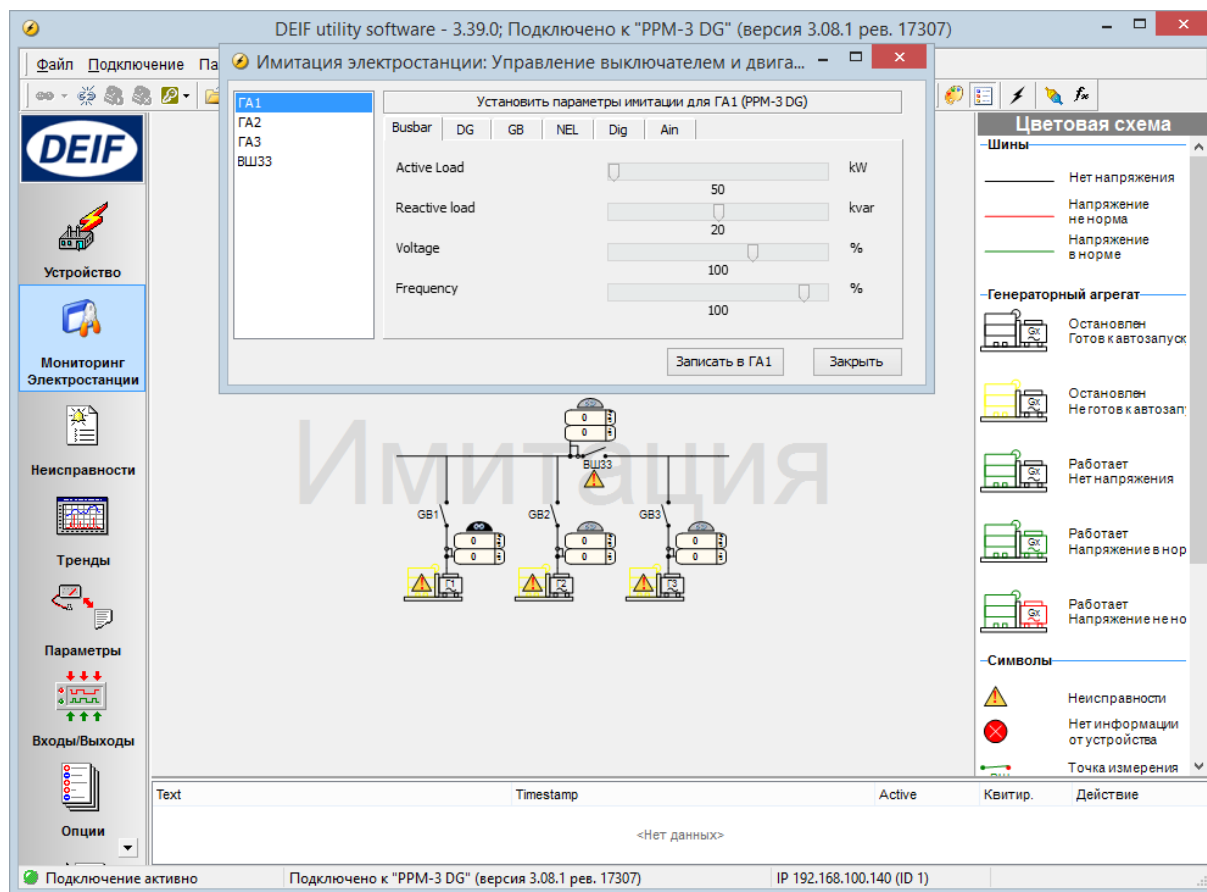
DEIF utility software - 3.39.0; Подключено к "PPM-3 DG" (версия 3.08.1 рев. 17307)

Файл Подключение Па

Имитация электростанции: Управление выключателем и двига...

ГА1
ГА2
ГА3
ВШ33

Установить параметры имитации для ГА1 (PPM-3 DG)

Busbar | DG | GB | NEL | Dig | Ain

Active Load 50 kW
Reactive load 20 kvar
Voltage 100 %
Frequency 100 %

Записать в ГА1
Закрыть

DEIF

Устройство
Мониторинг Электростанции
Неисправности
Тренды
Параметры
Входы/Выходы
Опции

Имитация

ВШ33
GB1
GB2
GB3
0
0

Цветовая схема
Шины
Нет напряжения
Напряжение не норма
Напряжение в норме
Генераторный агрегат
Остановлен Готов к автозапуск
Остановлен Не готов к автозап
Работает Нет напряжения
Работает Напряжение в нор
Работает Напряжение не но
Символы
Неисправности
Нет информации от устройства
Точка измерения

| Text | Timestamp | Active | Квитир. | Действие |
|---|---|---|---|---|

<Нет данных>

Подключение активно | Подключено к "PPM-3 DG" (версия 3.08.1 рев. 17307) | IP 192.168.100.140 (ID 1)